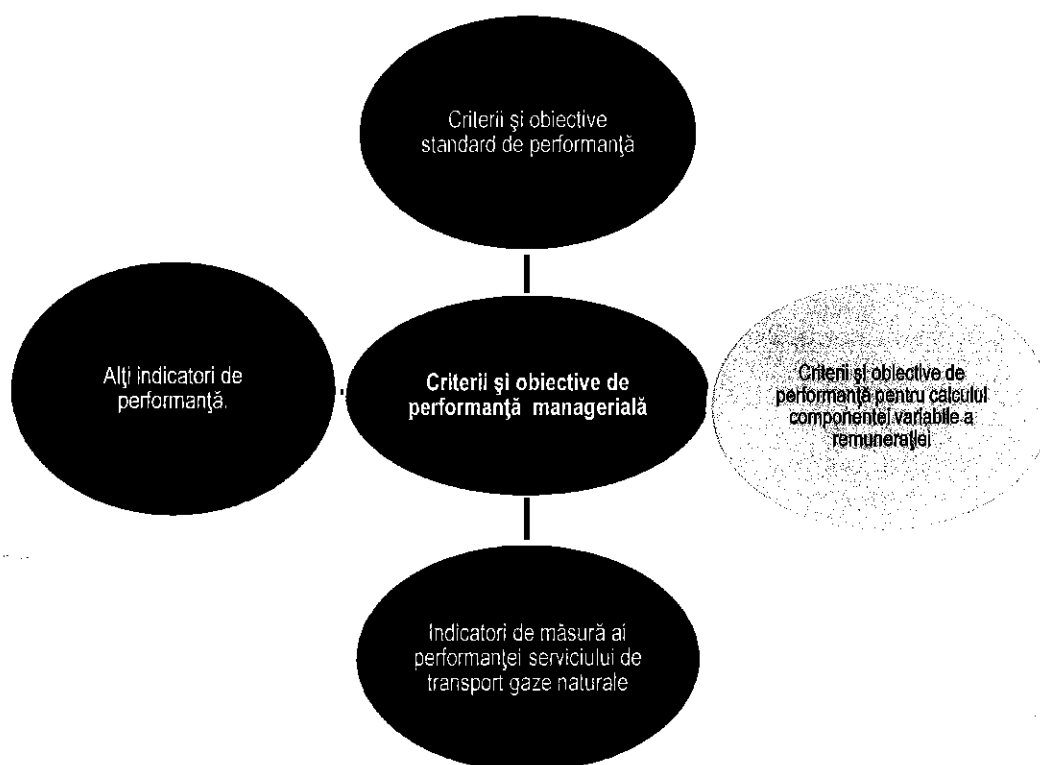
Criterii şi obiective standard de performanţă

Alţi indicatori de performanţă.

Criterii şi obiective de performanţă managerială

Criterii şi obiective de performanţă pentru calculul componentei variabile a remuneraţiei

Indicatori de măsură ai performanţei serviciului de transport gaze naturale